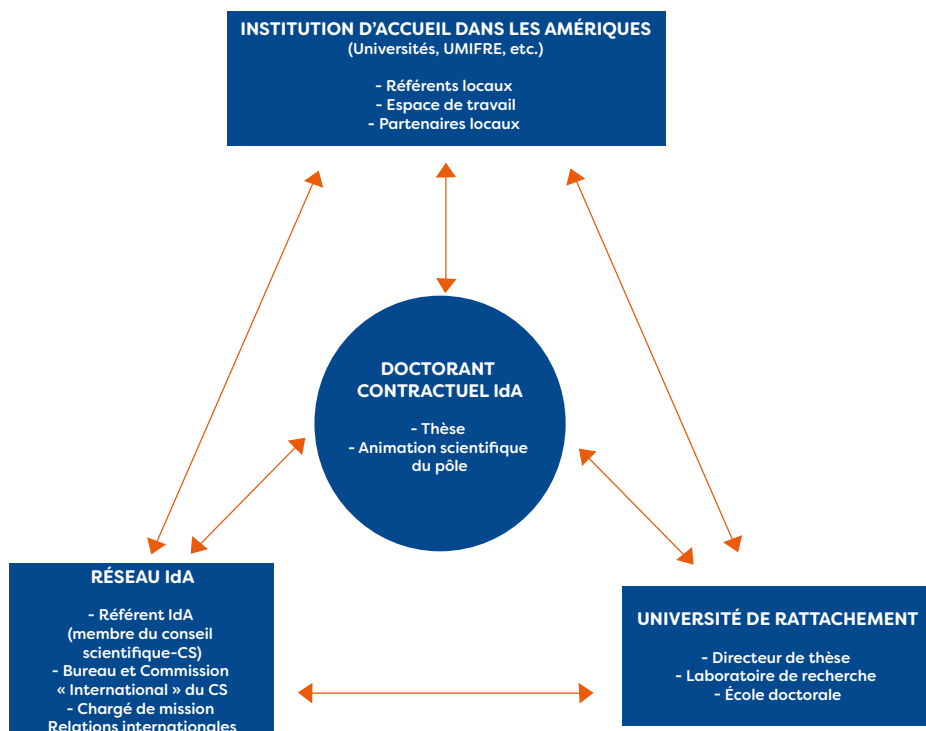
INSTITUTION D'ACCUEIL DANS LES AMÉRIQUES
(Universités, UMIFRE, etc.)

- Référents locaux
- Espace de travail
- Partenaires locaux

DOCTORANT CONTRACTUEL IdA

- Thèse
- Animation scientifique du pôle

RÉSEAU IdA

- Référent IdA (membre du conseil scientifique-CS)
- Bureau et Commission « International » du CS
- Chargé de mission Relations internationales

UNIVERSITÉ DE RATTACHEMENT

- Directeur de thèse
- Laboratoire de recherche
- École doctorale